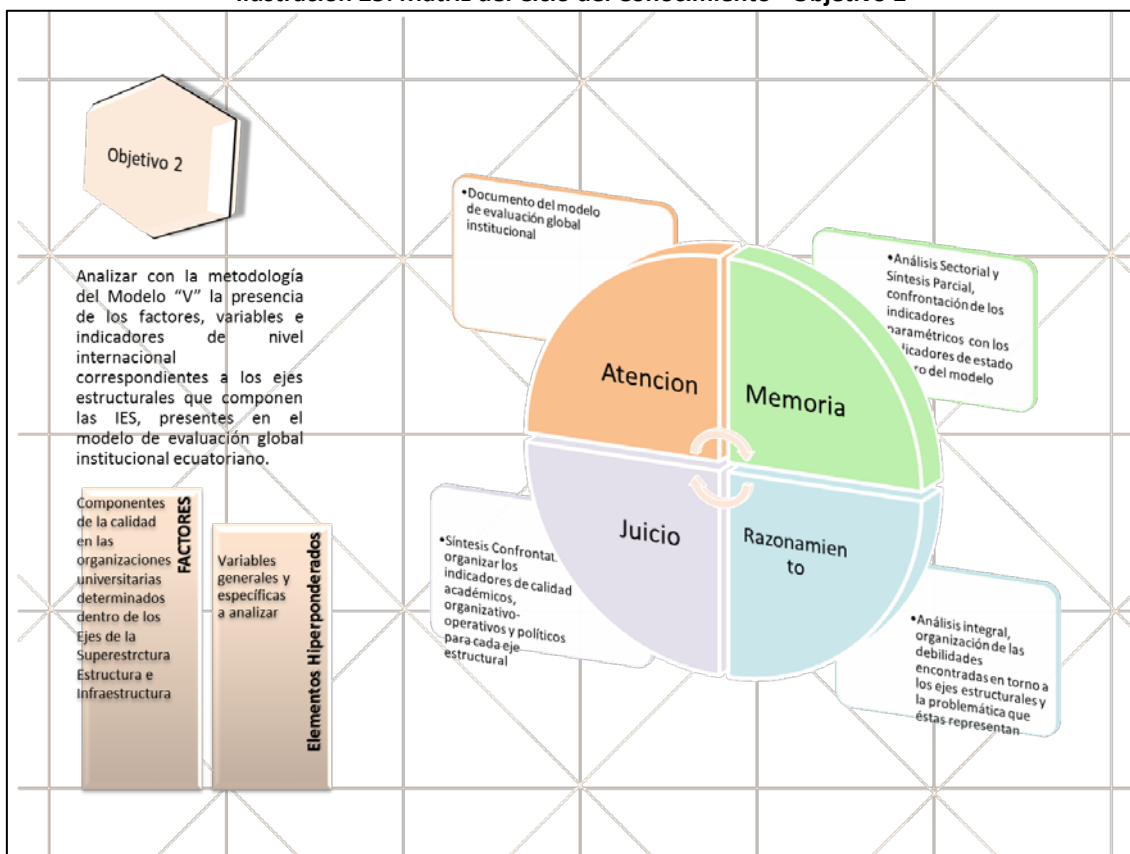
Ilustración 25. Matriz del ciclo del conocimiento - Objetivo 2

Objetivo 2

Analizar con la metodología del Modelo "V" la presencia de los factores, variables e indicadores de nivel internacional correspondientes a los ejes estructurales que componen las IES, presentes en el modelo de evaluación global institucional ecuatoriano.

FACTORES

Componentes de la calidad en las organizaciones universitarias determinados dentro de los Ejes de la Superestrctura Estructura e Infraestructura

Elementos Hiperponderados

Variables generales y específicas a analizar

•Documento del modelo de evaluación global institucional

•Análisis Sectorial y Síntesis Parcial, confrontación de los indicadores paramétricos con los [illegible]dicadores de estado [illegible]ro del modelo

Atencion

Memoria

Juicio

Razonamiento

•Síntesis Confrontal: organizar los indicadores de calidad académicos, organizativo-operativos y políticos para cada eje estructural

•Análisis integral, organización de las debilidades encontradas en torno a los ejes estructurales y la problemática que éstas representan